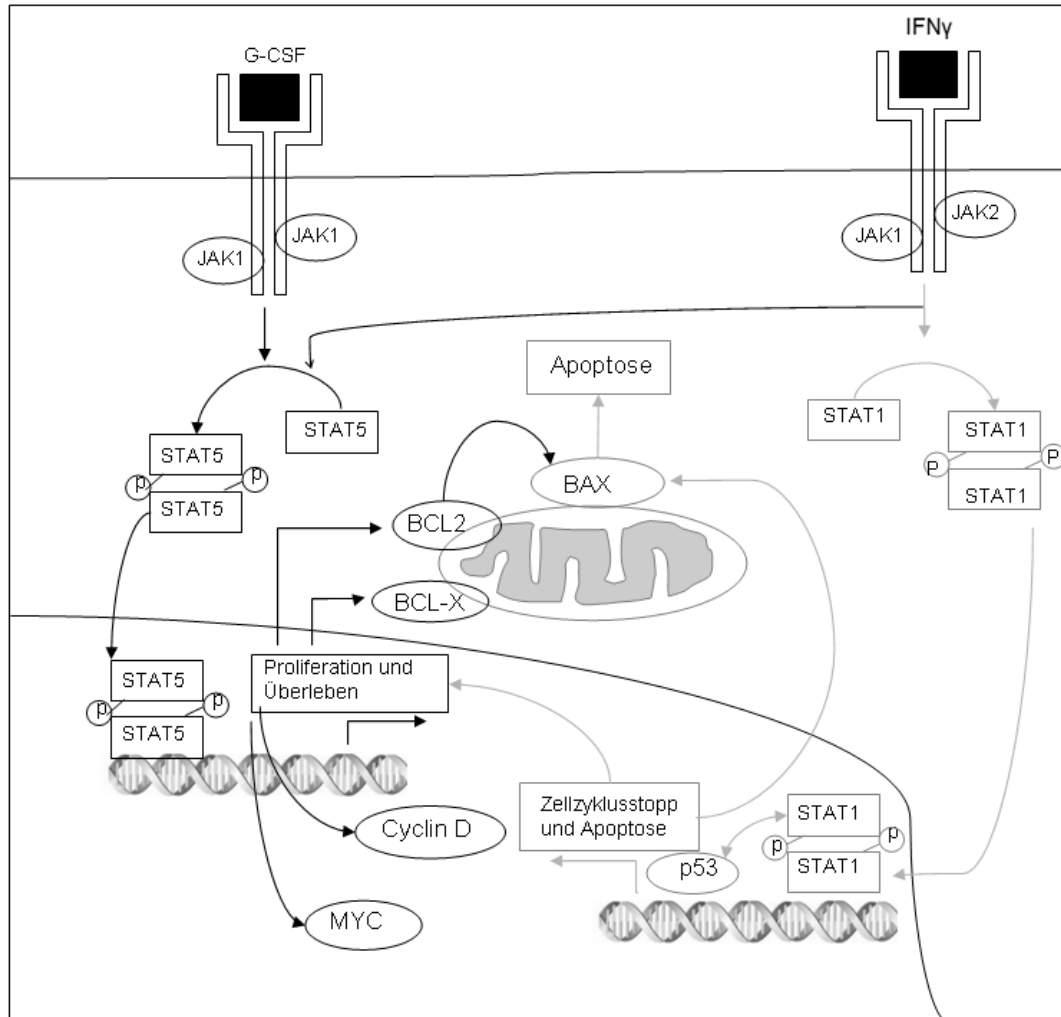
G-CSF

IFNγ

JAK1

JAK1

JAK1

JAK2

Apoptose

STAT5

STAT1

STAT1

STAT1

STAT5

p

p

STAT5

p

p

BAX

BCL2

BCL-X

STAT5

p

p

STAT5

Proliferation und Überleben

Zellzyklusstopp und Apoptose

STAT1

p

p

STAT1

p53

Cyclin D

MYC